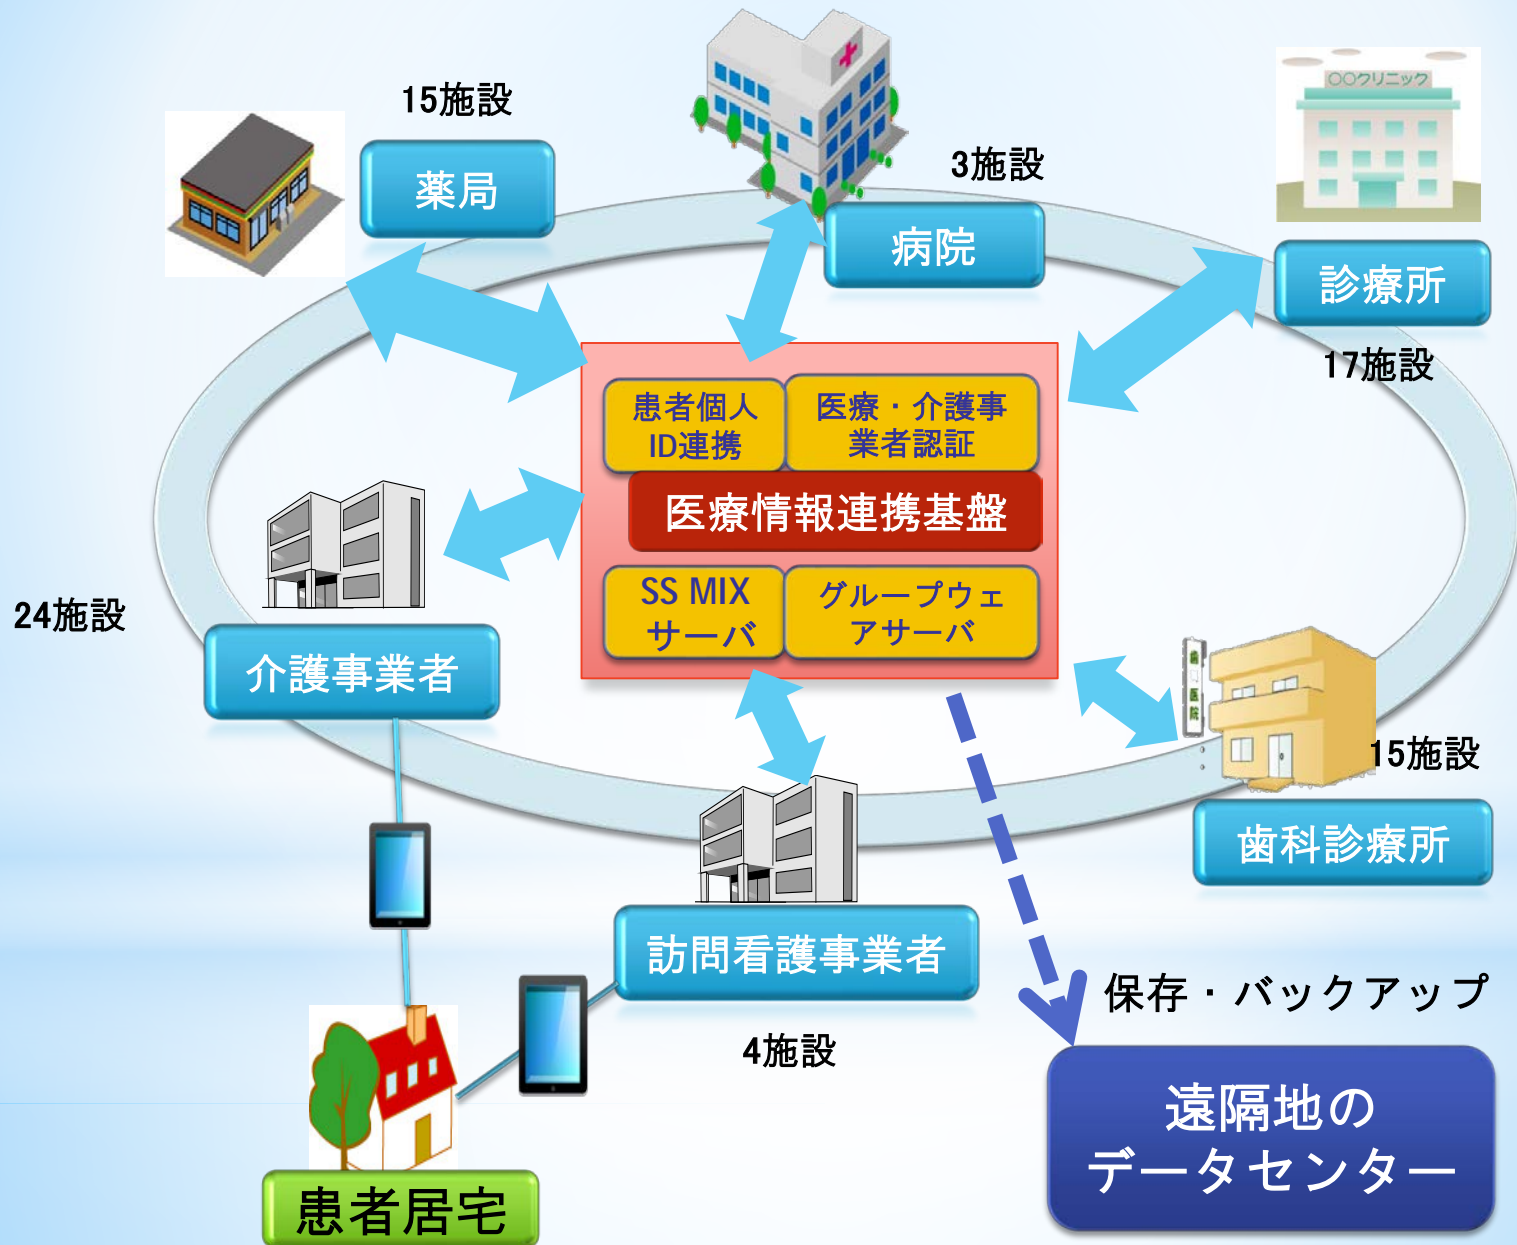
15施設

薬局

3施設

病院

〇〇クリニック

診療所

17施設

患者個人 ID連携

医療・介護事業者認証

医療情報連携基盤

SS MIX サーバ

グループウェアサーバ

24施設

介護事業者

歯 医院

15施設

歯科診療所

訪問看護事業者

4施設

保存・バックアップ

遠隔地のデータセンター

患者居宅